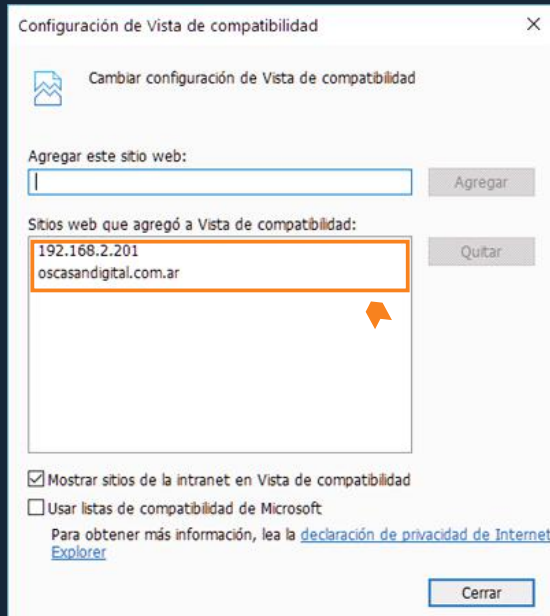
Configuración de Vista de compatibilidad
×

Cambiar configuración de Vista de compatibilidad

Agregar este sitio web:

Agregar

Sitios web que agregó a Vista de compatibilidad:

192.168.2.201
oscasandigital.com.ar

Quitar

☑ Mostrar sitios de la intranet en Vista de compatibilidad

☐ Usar listas de compatibilidad de Microsoft

Para obtener más información, lea la declaración de privacidad de Internet Explorer

Cerrar